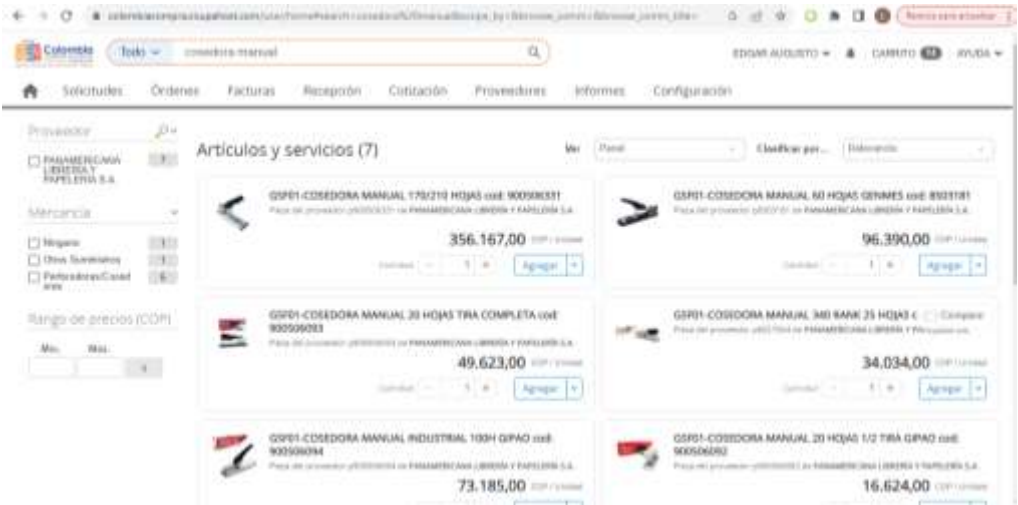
colombiacompra.coupahost.com/user/home#search=cosedora%20manual

Colombia | Todo | cosedora manual

EDGAR AUGUSTO | CARRITO | AYUDA

Solicitudes | Órdenes | Facturas | Recepción | Cotización | Proveedores | Informes | Configuración

Proveedor

PANAMERICANA LIBRERIA Y PAPELERIA S.A. 7

Mercancía

Ninguno 1
Otros Suministros 1
Perforadoras/Cosedoras 5

Rango de precios (COP)

Mín. Máx.

Artículos y servicios (7)

Ver Panel

Clasificar por... Relevancia

GSF01-COSEDORA MANUAL 170/210 HOJAS cod: 900506331
Pieza del proveedor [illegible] de PANAMERICANA LIBRERIA Y PAPELERIA S.A.
356.167,00 COP / Unidad
Cantidad 1 Agregar

GSF01-COSEDORA MANUAL 60 HOJAS GENMES cod: 8503181
Pieza del proveedor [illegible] de PANAMERICANA LIBRERIA Y PAPELERIA S.A.
96.390,00 COP / Unidad
Cantidad 1 Agregar

GSF01-COSEDORA MANUAL 20 HOJAS TIRA COMPLETA cod: 900506093
Pieza del proveedor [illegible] de PANAMERICANA LIBRERIA Y PAPELERIA S.A.
49.623,00 COP / Unidad
Cantidad 1 Agregar

GSF01-COSEDORA MANUAL 340 RANK 25 HOJAS c Comparar
Pieza del proveedor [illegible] de PANAMERICANA LIBRERIA Y PA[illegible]
34.034,00 COP / Unidad
Cantidad 1 Agregar

GSF01-COSEDORA MANUAL INDUSTRIAL 100H GIPAO cod: 900506094
Pieza del proveedor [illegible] de PANAMERICANA LIBRERIA Y PAPELERIA S.A.
73.185,00 COP / Unidad

GSF01-COSEDORA MANUAL 20 HOJAS 1/2 TIRA GIPAO cod: 900506092
Pieza del proveedor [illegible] de PANAMERICANA LIBRERIA Y PAPELERIA S.A.
16.624,00 COP / Unidad